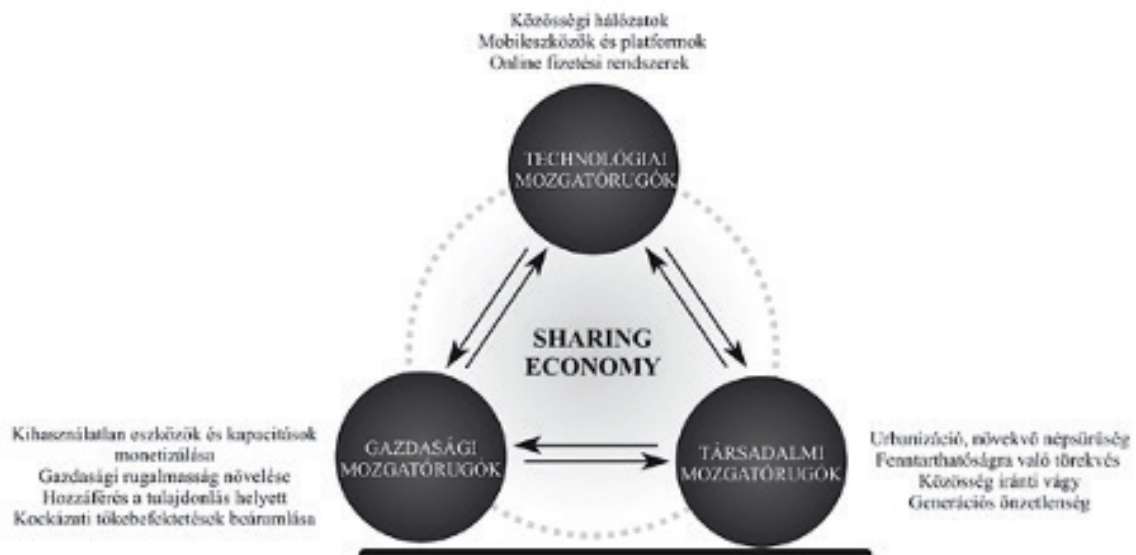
Közösségi hálózatok
Mobileszközök és platformok
Online fizetési rendszerek

TECHNOLÓGIAI MOZGATÓRUGÓK

SHARING ECONOMY

Kihasználatlan eszközök és kapacitások monetizálása
Gazdasági rugalmasság növelése
Hozzáférés a tulajdonlás helyett
Kockázati tőkebefektetések beáramlása

GAZDASÁGI MOZGATÓRUGÓK

TÁRSADALMI MOZGATÓRUGÓK

Urbanizáció, növekvő népsűrűség
Fenntarthatóságra való törekvés
Közösség iránti vágy
Generációs önzetlenség